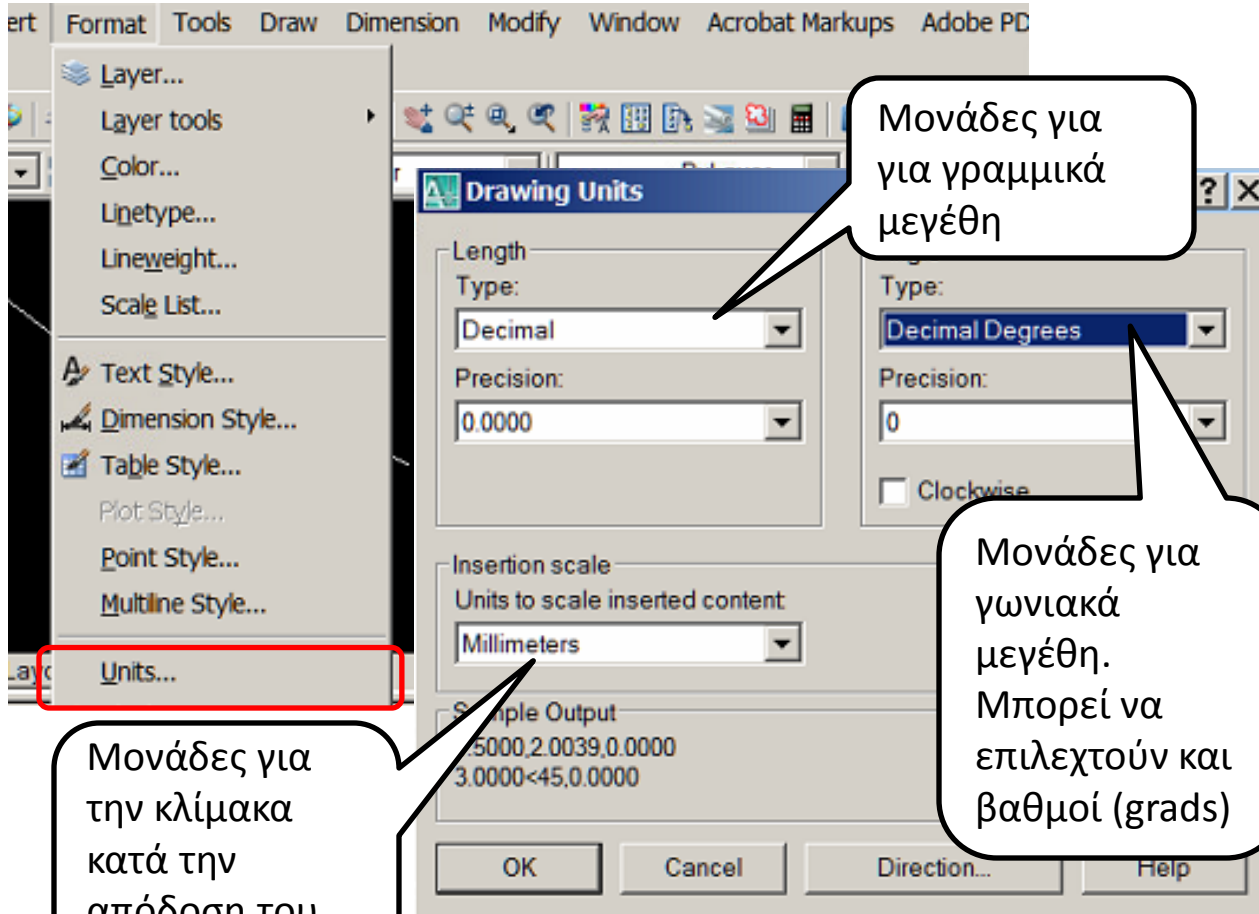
ert Format Tools Draw Dimension Modify Window Acrobat Markups Adobe PD

Layer...
Layer tools
Color...
Linetype...
Lineweight...
Scale List...
Text Style...
Dimension Style...
Table Style...
Plot Style...
Point Style...
Multiline Style...
Units...

Μονάδες για για γραμμικά μεγέθη

Drawing Units

Length
Type:
Decimal
Precision:
0.0000

Type:
Decimal Degrees
Precision:
0
Clockwise

Μονάδες για γωνιακά μεγέθη. Μπορεί να επιλεχτούν και βαθμοί (grads)

Insertion scale
Units to scale inserted content:
Millimeters

S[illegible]mple Output
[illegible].5000,2.0039,0.0000
3.0000<45,0.0000

Μονάδες για την κλίμακα κατά την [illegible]

OK
Cancel
Direction...
Help